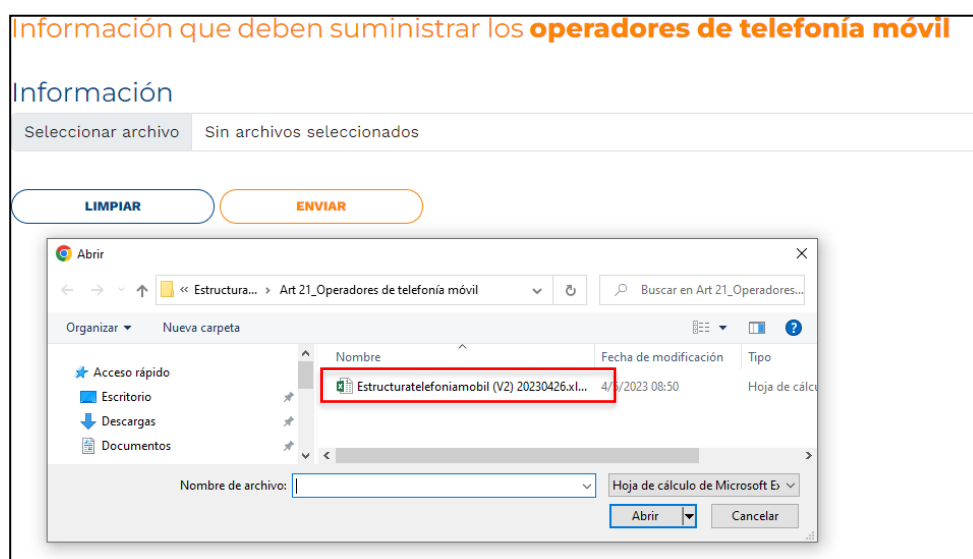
Información que deben suministrar los **operadores de telefonía móvil**

Información

Seleccionar archivo Sin archivos seleccionados

LIMPIAR ENVIAR

Abrir

« Estructura... › Art 21_Operadores de telefonía móvil

Buscar en Art 21_Operadores...

Organizar ▾ Nueva carpeta

Acceso rápido

Escritorio

Descargas

Documentos

| Nombre | Fecha de modificación | Tipo |
|---|---|---|
| Estructuratelefoniamobil (V2) 20230426.xl... | 4/5/2023 08:50 | Hoja de cálcu |

Nombre de archivo:

Hoja de cálculo de Microsoft E

Abrir

Cancelar